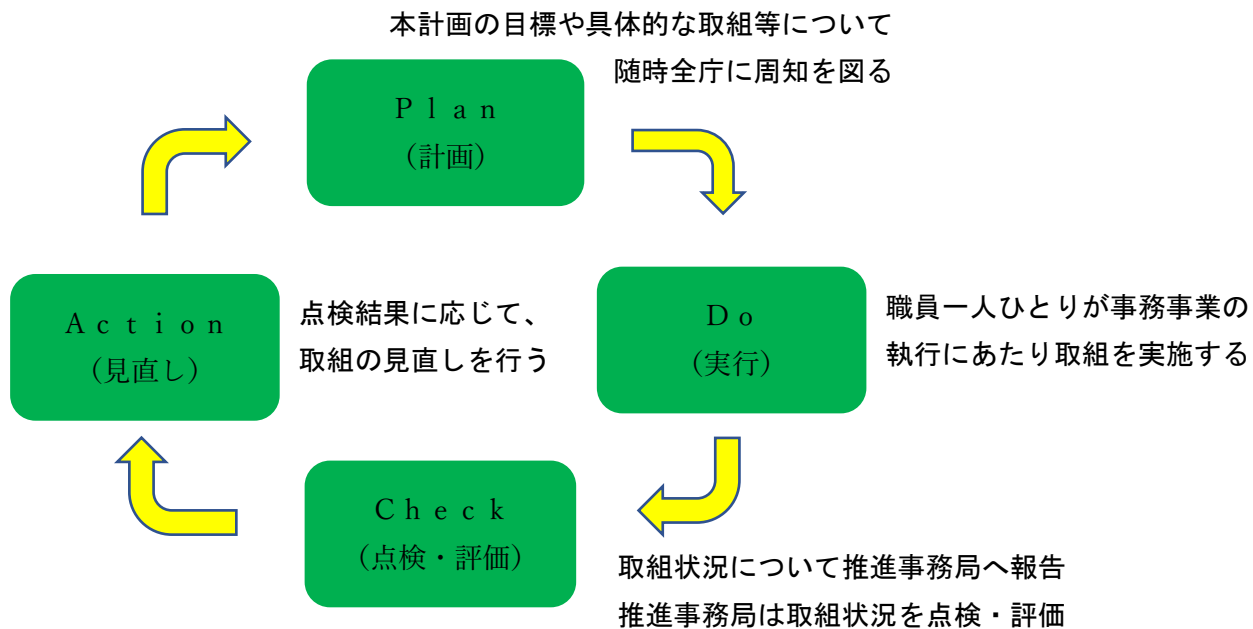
本計画の目標や具体的な取組等について
随時全庁に周知を図る

Ｐｌａｎ
（計画）

職員一人ひとりが事務事業の
執行にあたり取組を実施する

Ｄｏ
（実行）

取組状況について推進事務局へ報告
推進事務局は取組状況を点検・評価

Ｃｈｅｃｋ
（点検・評価）

点検結果に応じて、
取組の見直しを行う

Ａｃｔｉｏｎ
（見直し）